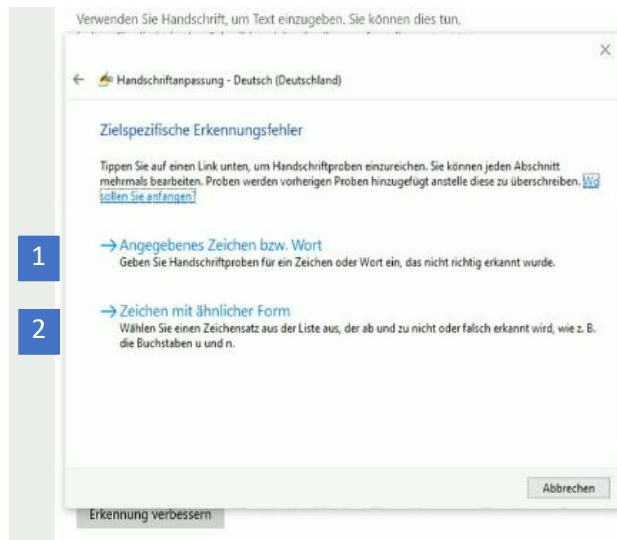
Verwenden Sie Handschrift, um Text einzugeben. Sie können dies tun,

×

Handschriftanpassung - Deutsch (Deutschland)

Zielspezifische Erkennungsfehler

Tippen Sie auf einen Link unten, um Handschriftproben einzureichen. Sie können jeden Abschnitt mehrmals bearbeiten. Proben werden vorherigen Proben hinzugefügt anstelle diese zu überschreiben. Wo sollen Sie anfangen?

1

→ Angegebenes Zeichen bzw. Wort
Geben Sie Handschriftproben für ein Zeichen oder Wort ein, das nicht richtig erkannt wurde.

2

→ Zeichen mit ähnlicher Form
Wählen Sie einen Zeichensatz aus der Liste aus, der ab und zu nicht oder falsch erkannt wird, wie z. B. die Buchstaben u und n.

Abbrechen

Erkennung verbessern